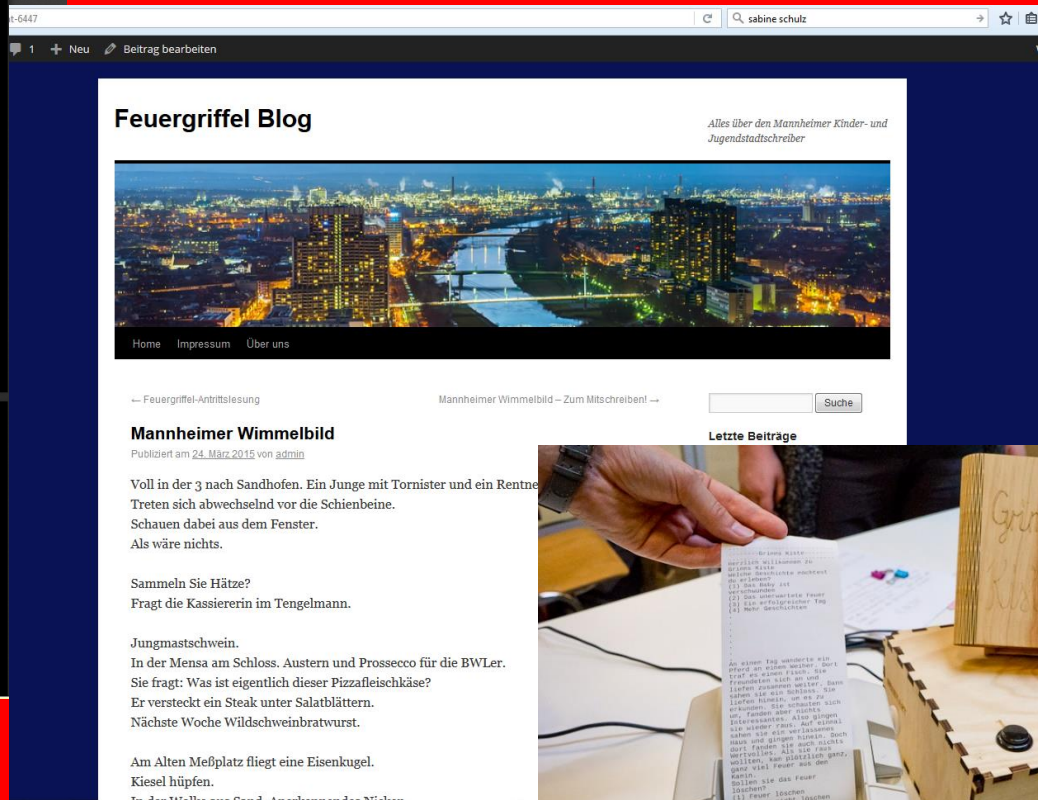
t-6447

sabine schulz

1 Neu Beitrag bearbeiten

Feuergriffel Blog

Alles über den Mannheimer Kinder- und Jugendstadtschreiber

Home Impressum Über uns

← Feuergriffel-Antrittslesung

Mannheimer Wimmelbild – Zum Mitschreiben! →

Suche

Letzte Beiträge

Mannheimer Wimmelbild

Publiziert am 24. März 2015 von admin

Voll in der 3 nach Sandhofen. Ein Junge mit Tornister und ein Rentne
Treten sich abwechselnd vor die Schienbeine.
Schauen dabei aus dem Fenster.
Als wäre nichts.

Sammeln Sie Hätze?
Fragt die Kassiererin im Tengelmann.

Jungmastschwein.
In der Mensa am Schloss. Austern und Prossecco für die BWLer.
Sie fragt: Was ist eigentlich dieser Pizzafleischkäse?
Er versteckt ein Steak unter Salatblättern.
Nächste Woche Wildschweinbratwurst.

Am Alten Meßplatz fliegt eine Eisenkugel.
Kiesel hüpfen.
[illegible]

-----Grimms Kiste-----
Herzlich Willkommen zu Grimms Kiste
Welche Geschichte möchtest du erleben?
(1) Das Baby ist verschwunden
(2) Das unerwartete Feuer
(3) Ein erfolgreicher Tag
(4) Mehr Geschichten

An einem Tag wanderte ein Pferd an einem Weiher. Dort traf es einen Fisch. Sie freundeten sich an und liefen zusammen weiter. Dann sahen sie ein Schloss. Sie liefen hinein, um es zu erkunden. Sie schauten sich um, fanden aber nichts Interessantes. Also gingen sie wieder raus. Auf einmal sahen sie ein verlassenes Haus und gingen hinein. Doch dort fanden sie auch nichts Wertvolles. Als sie raus wollten, kam plötzlich ganz, ganz viel Feuer aus dem Kamin.
Sollen sie das Feuer löschen?
(1) Feuer löschen
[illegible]

Grim
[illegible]